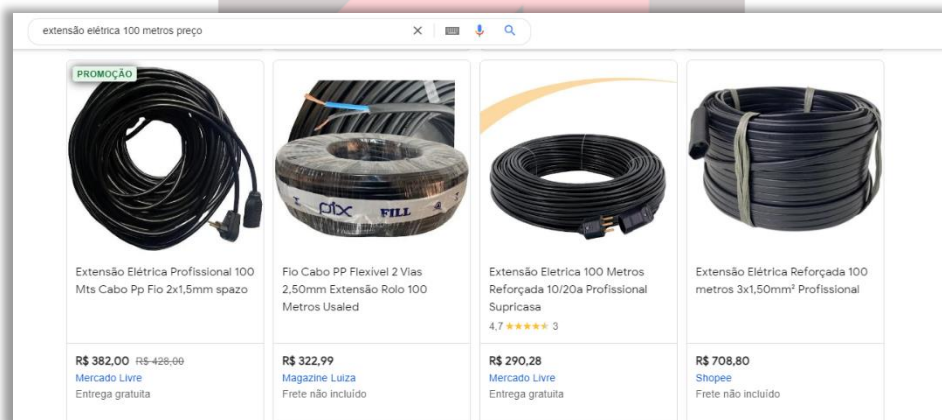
extensão elétrica 100 metros preço

PROMOÇÃO

Extensão Elétrica Profissional 100 Mts Cabo Pp Fio 2x1,5mm spazo

R$ 382,00 R$ 428,00
Mercado Livre
Entrega gratuita

Fio Cabo PP Flexível 2 Vias 2,50mm Extensão Rolo 100 Metros Usaled

R$ 322,99
Magazine Luiza
Frete não incluído

Extensão Eletrica 100 Metros Reforçada 10/20a Profissional Supricasa
4,7 ★★★★★ 3

R$ 290,28
Mercado Livre
Entrega gratuita

Extensão Elétrica Reforçada 100 metros 3x1,50mm² Profissional

R$ 708,80
Shopee
Frete não incluído